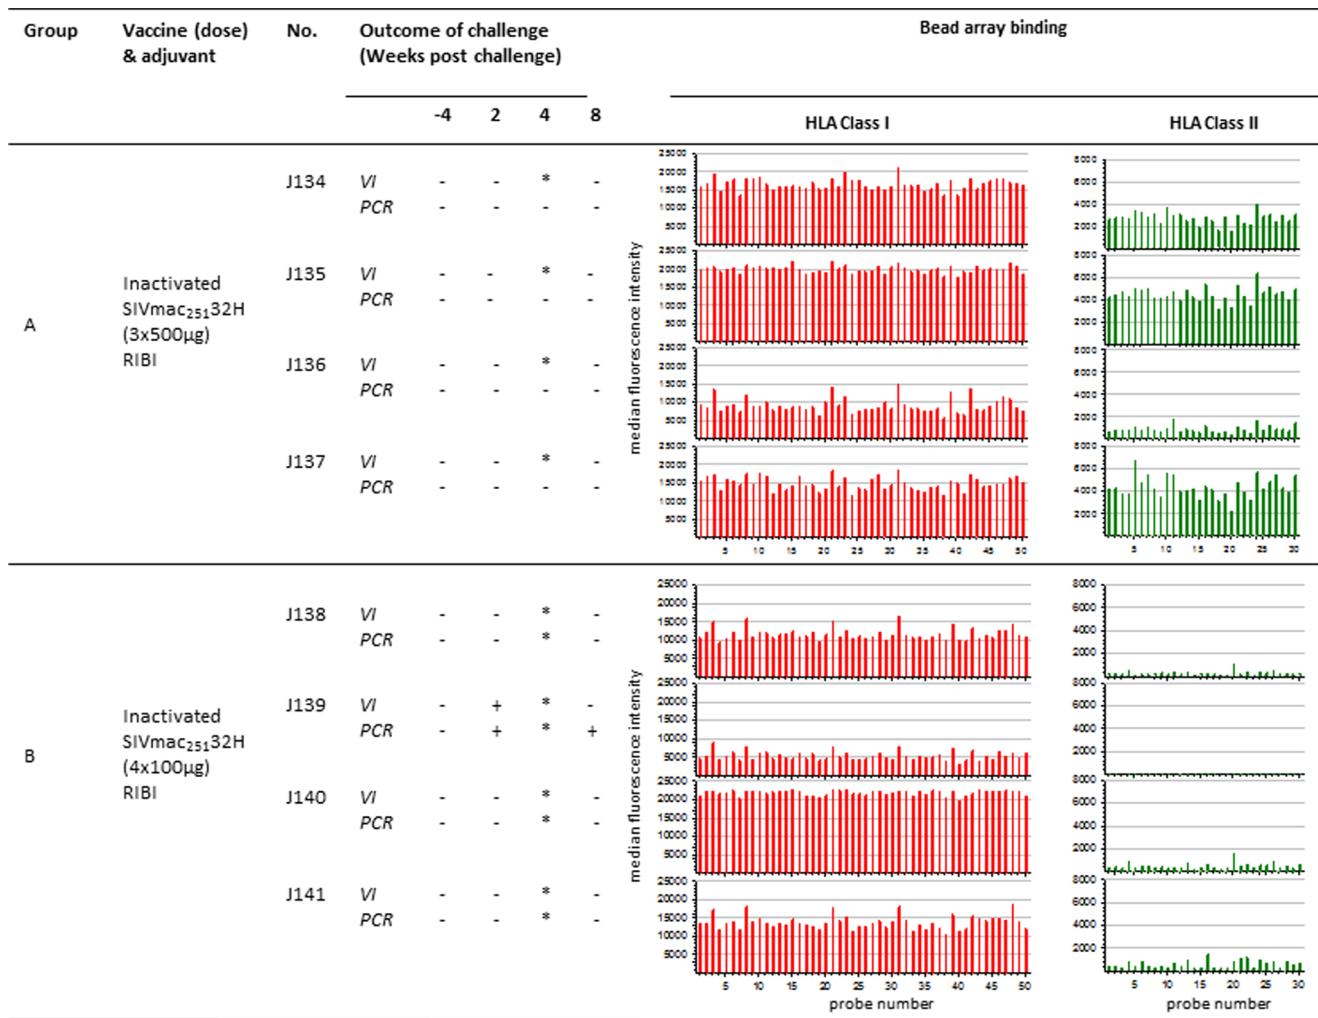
| Group | Vaccine (dose) & adjuvant | No. | Outcome of challenge (Weeks post challenge) | -4 | 2 | 4 | 8 |
|---|---|---|---|---|---|---|---|
| A | Inactivated SIVmac$_{251}$32H (3x500µg) RIBI | J134 | VI | - | - | * | - |
| | | | PCR | - | - | - | - |
| | | J135 | VI | - | - | * | - |
| | | | PCR | - | - | - | - |
| | | J136 | VI | - | - | * | - |
| | | | PCR | - | - | - | - |
| | | J137 | VI | - | - | * | - |
| | | | PCR | - | - | - | - |
| B | Inactivated SIVmac$_{251}$32H (4x100µg) RIBI | J138 | VI | - | - | * | - |
| | | | PCR | - | - | * | - |
| | | J139 | VI | - | + | * | - |
| | | | PCR | - | + | * | + |
| | | J140 | VI | - | - | * | - |
| | | | PCR | - | - | * | - |
| | | J141 | VI | - | - | * | - |
| | | | PCR | - | - | * | - |

Bead array binding

HLA Class I

HLA Class II

median fluorescence intensity

25000 20000 15000 10000 5000

8000 6000 4000 2000

5 10 15 20 25 30 35 40 45 50

5 10 15 20 25 30

median fluorescence intensity

25000 20000 15000 10000 5000

8000 6000 4000 2000

5 10 15 20 25 30 35 40 45 50

probe number

5 10 15 20 25 30

probe number